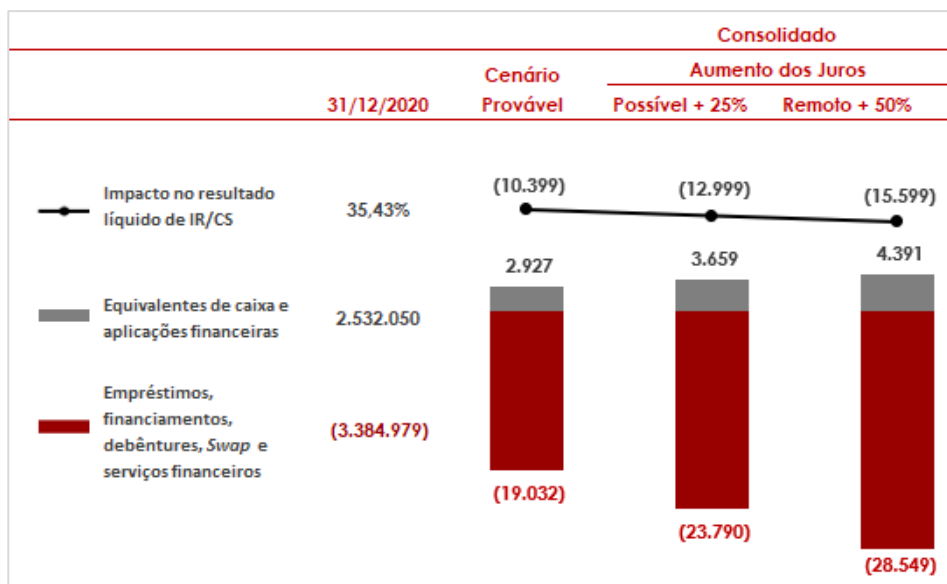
Consolidado

| | 31/12/2020 | Cenário Provável | Aumento dos Juros Possível + 25% | Aumento dos Juros Remoto + 50% |
|---|---|---|---|---|
| Impacto no resultado líquido de IR/CS | 35,43% | (10.399) | (12.999) | (15.599) |
| Equivalentes de caixa e aplicações financeiras | 2.532.050 | 2.927 | 3.659 | 4.391 |
| Empréstimos, financiamentos, debêntures, *Swap* e serviços financeiros | (3.384.979) | (19.032) | (23.790) | (28.549) |